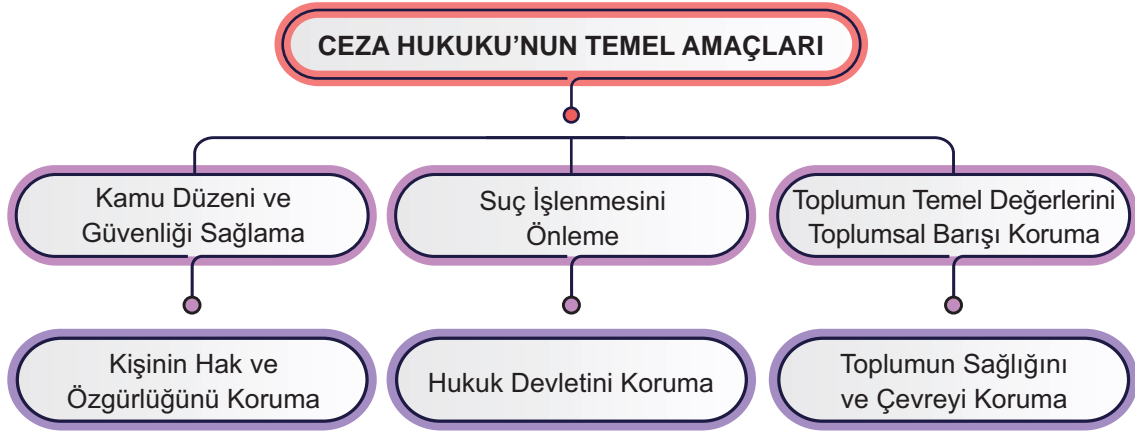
CEZA HUKUKU’NUN TEMEL AMAÇLARI

Kamu Düzeni ve Güvenliği Sağlama

Suç İşlenmesini Önleme

Toplumun Temel Değerlerini Toplumsal Barışı Koruma

Kişinin Hak ve Özgürlüğünü Koruma

Hukuk Devletini Koruma

Toplumun Sağlığını ve Çevreyi Koruma